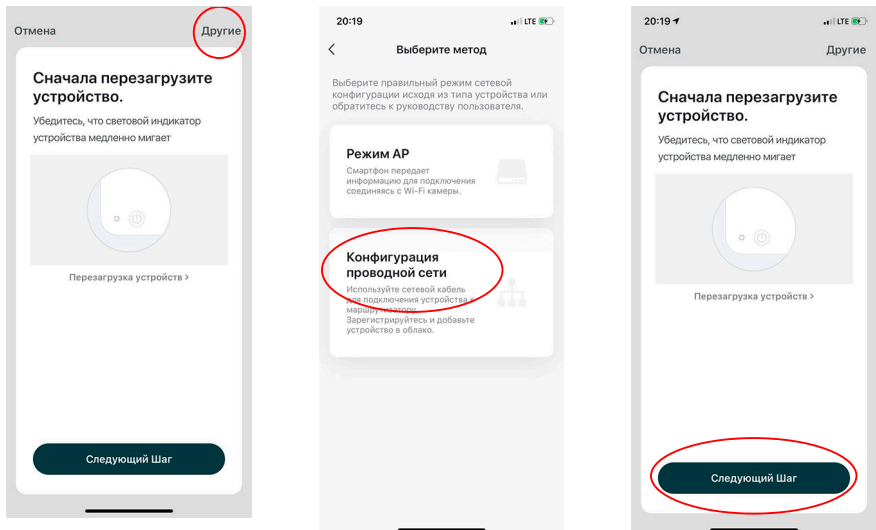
Отмена

Другие

Сначала перезагрузите устройство.

Убедитесь, что световой индикатор устройства медленно мигает

Перезагрузка устройств >

Следующий Шаг

20:19

LTE

<

Выберите метод

Выберите правильный режим сетевой конфигурации исходя из типа устройства или обратитесь к руководству пользователя.

Режим AP

Смартфон передает информацию для подключения соединяясь с Wi-Fi камеры.

Конфигурация проводной сети

Используйте сетевой кабель для подключения устройства к маршрутизатору. Зарегистрируйтесь и добавьте устройство в облако.

20:19

LTE

Отмена

Другие

Сначала перезагрузите устройство.

Убедитесь, что световой индикатор устройства медленно мигает

Перезагрузка устройств >

Следующий Шаг